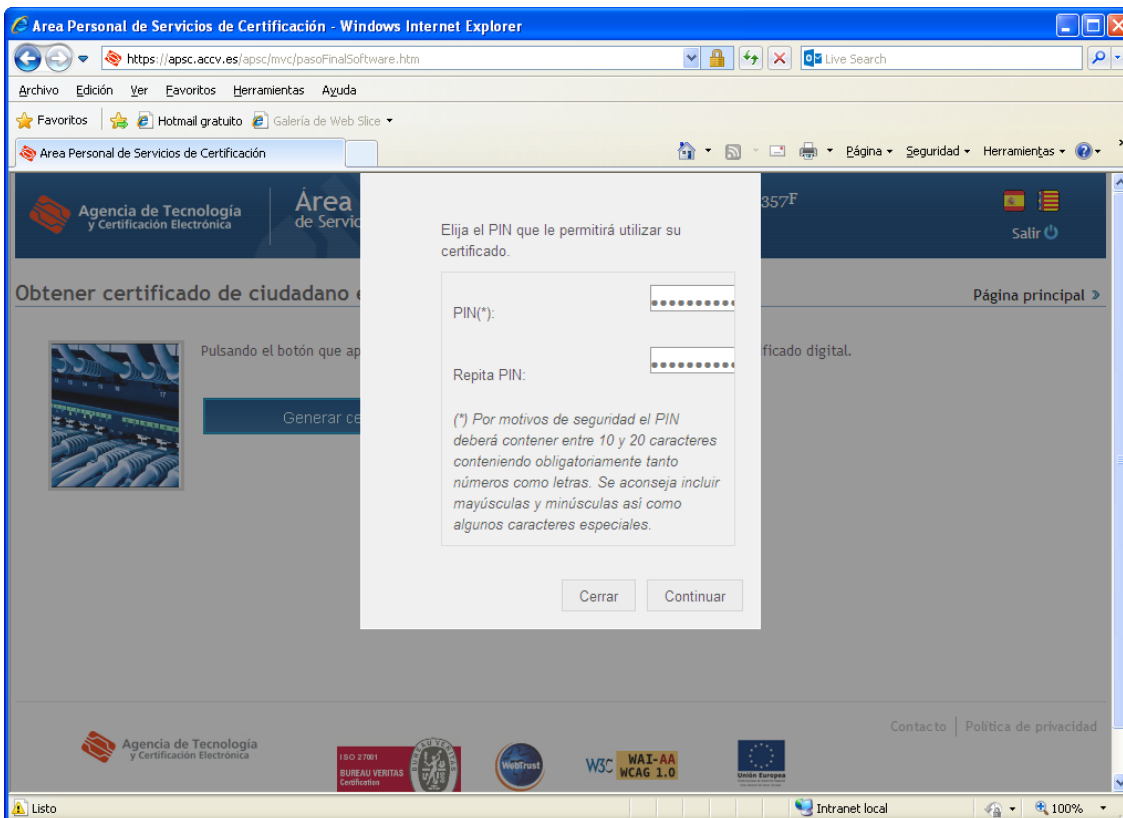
Area Personal de Servicios de Certificación - Windows Internet Explorer

https://apsc.accv.es/apsc/mvc/pasoFinalSoftware.htm

Live Search

Archivo Edición Ver Favoritos Herramientas Ayuda

Favoritos Hotmail gratuito Galería de Web Slice

Area Personal de Servicios de Certificación

Página Seguridad Herramientas

Agencia de Tecnología y Certificación Electrónica

Área de Servic

357F

Salir

Obtener certificado de ciudadano e

Página principal

Pulsando el botón que ap

ficado digital.

Generar ce

Elija el PIN que le permitirá utilizar su certificado.

PIN(*):

••••••••••

Repita PIN:

••••••••••

(*) Por motivos de seguridad el PIN deberá contener entre 10 y 20 caracteres conteniendo obligatoriamente tanto números como letras. Se aconseja incluir mayúsculas y minúsculas así como algunos caracteres especiales.

Cerrar

Continuar

Contacto | Política de privacidad

Agencia de Tecnología y Certificación Electrónica

ISO 27001 BUREAU VERITAS Certification

WebTrust

W3C WAI-AA WCAG 1.0

Unión Europea

Listo

Intranet local

100%